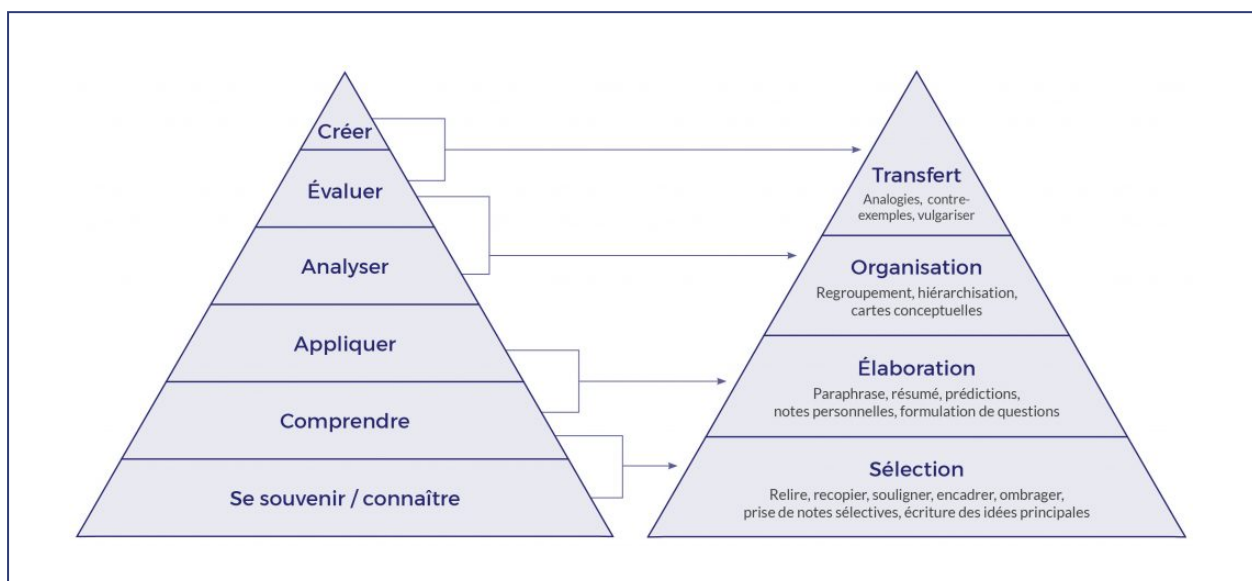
Créer

Évaluer

Analyser

Appliquer

Comprendre

Se souvenir / connaître

Transfert
Analogies, contre-exemples, vulgariser

Organisation
Regroupement, hiérarchisation, cartes conceptuelles

Élaboration
Paraphrase, résumé, prédictions, notes personnelles, formulation de questions

Sélection
Relire, recopier, souligner, encadrer, ombrager, prise de notes sélectives, écriture des idées principales